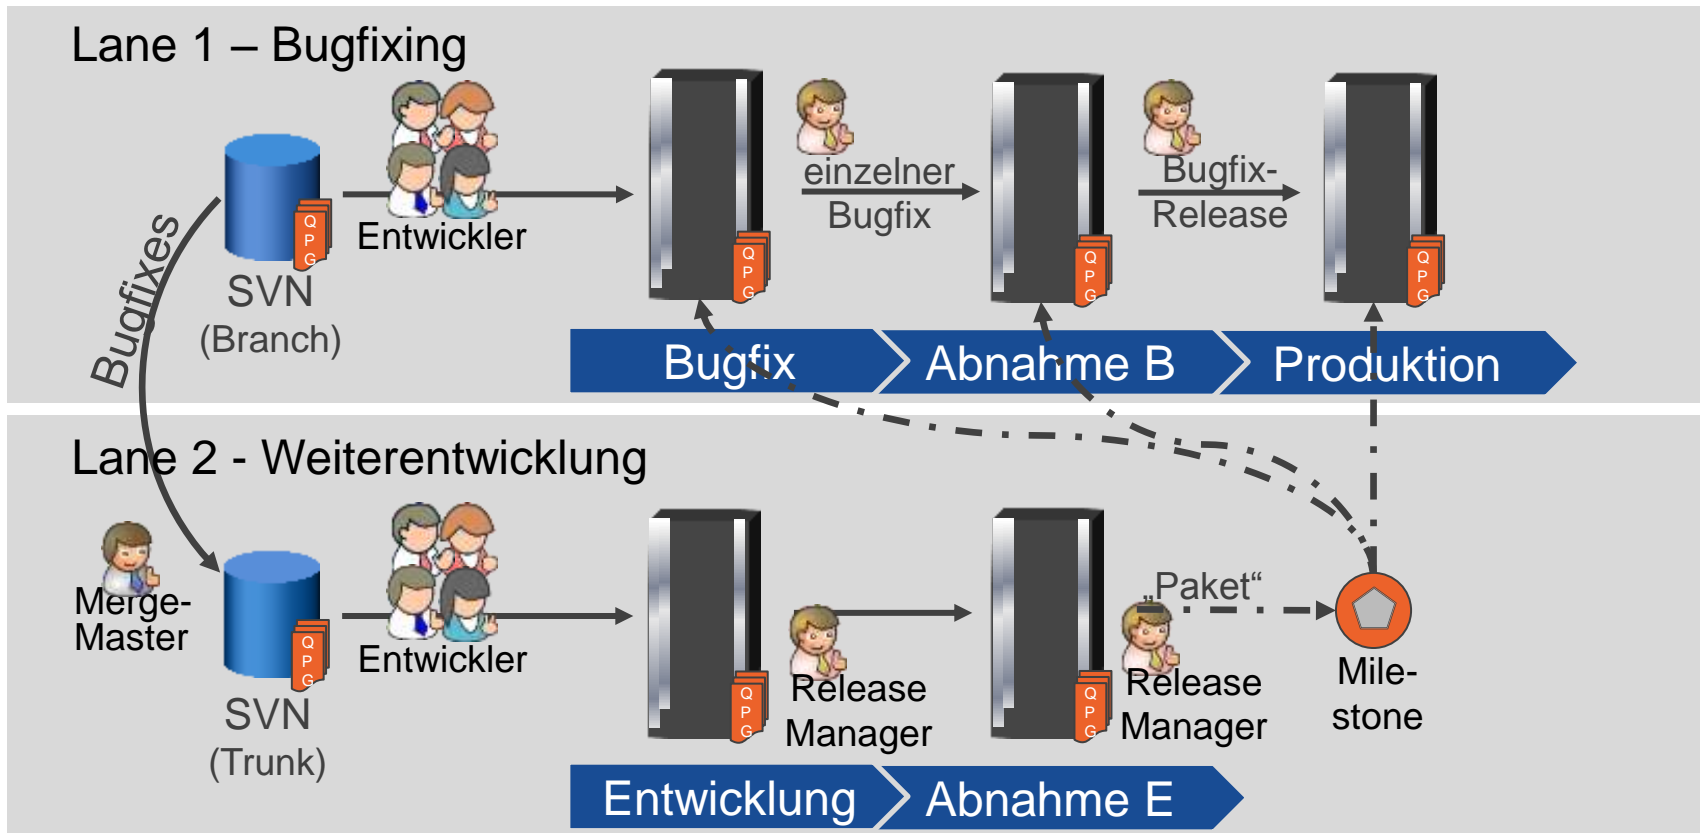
Lane 1 – Bugfixing

Bugfixes

SVN
(Branch)

Entwickler

einzelner
Bugfix

Bugfix-
Release

Bugfix

Abnahme B

Produktion

Lane 2 - Weiterentwicklung

Merge-
Master

SVN
(Trunk)

Entwickler

Release
Manager

„Paket“

Release
Manager

Mile-
stone

Entwicklung

Abnahme E

Q
P
G